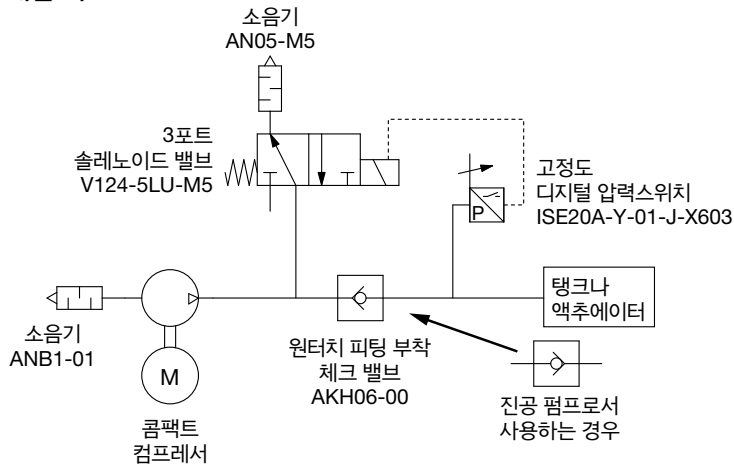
소음기
AN05-M5

3포트
솔레노이드 밸브
V124-5LU-M5

고정도
디지털 압력스위치
ISE20A-Y-01-J-X603

P

소음기
ANB1-01

M

탱크나
액추에이터

원터치 피팅 부착
체크 밸브
AKH06-00

진공 펌프로서
사용하는 경우

콤팩트
컴프레서